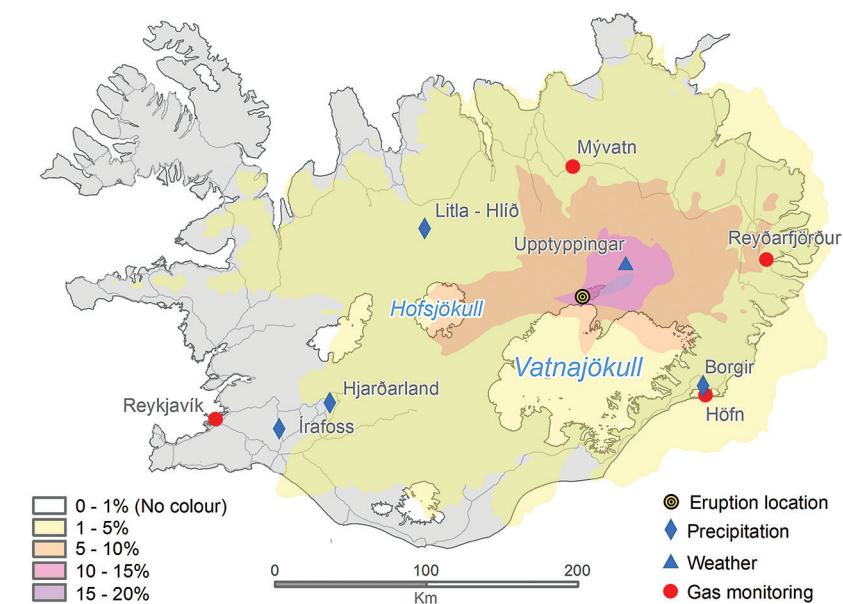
Mývatn

Litla - Hlíð

Upptyppingar

Reyðarfjörður

Hofsjökull

Vatnajökull

Borgir

Höfn

Hjarðarland

Reykjavík

Írafoss

0 - 1% (No colour)
1 - 5%
5 - 10%
10 - 15%
15 - 20%

0 100 200
Km

Eruption location
Precipitation
Weather
Gas monitoring